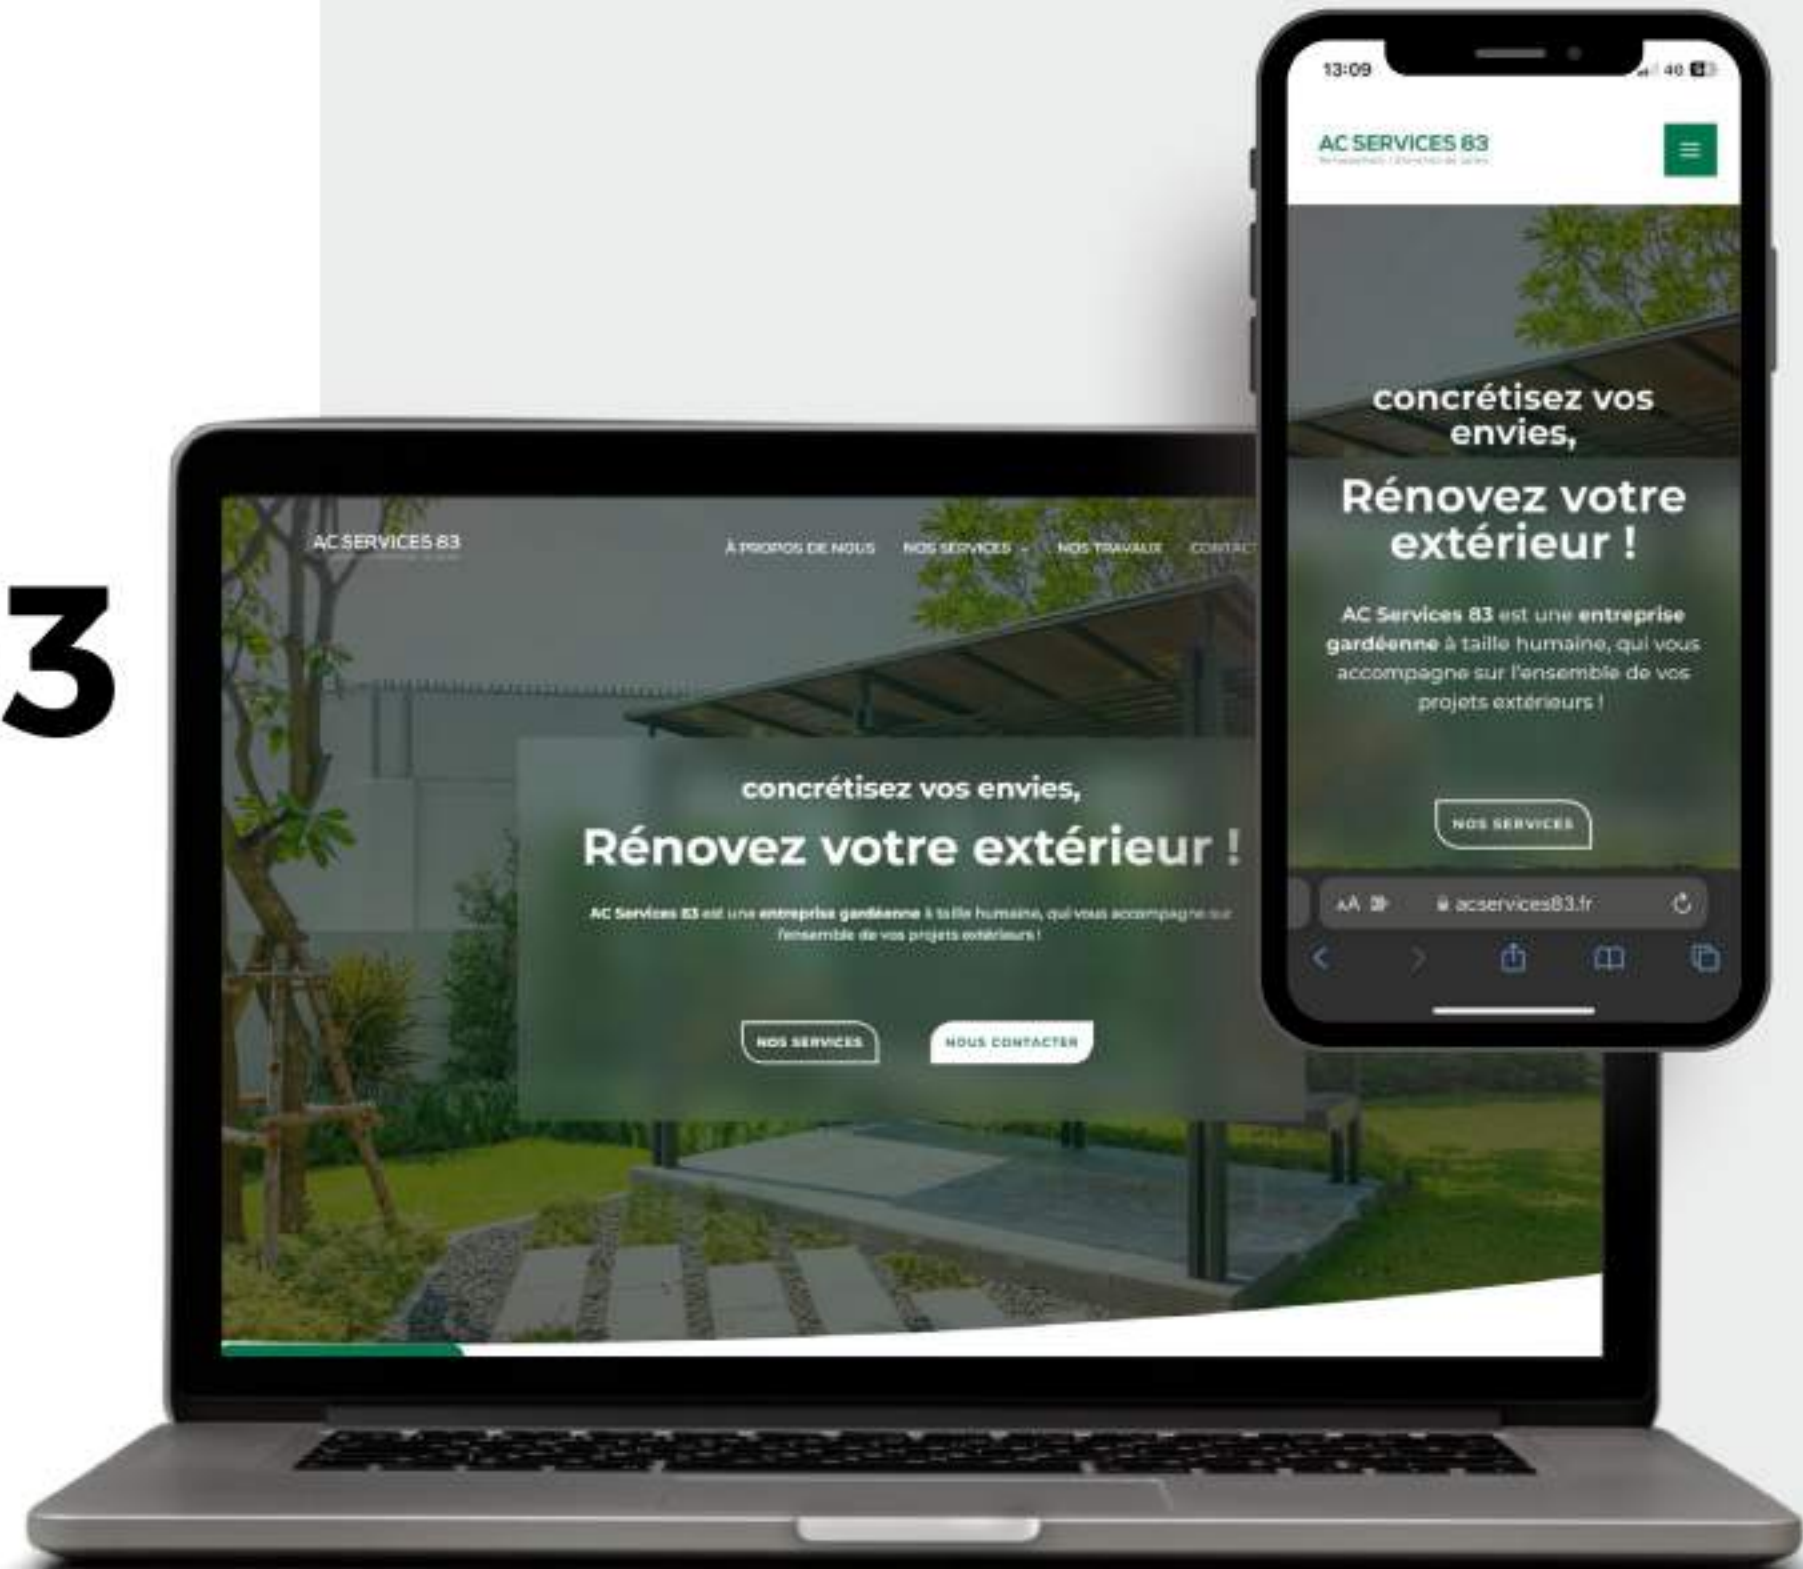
3

AC SERVICES 83

À PROPOS DE NOUS NOS SERVICES NOS TRAVAUX CONTACT

concrétisez vos envies,

Rénovez votre extérieur !

AC Services 83 est une entreprise gardéenne à taille humaine, qui vous accompagne sur l'ensemble de vos projets extérieurs !

NOS SERVICES NOUS CONTACTER

13:09 4G

AC SERVICES 83

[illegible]

concrétisez vos envies,

Rénovez votre extérieur !

AC Services 83 est une entreprise gardéenne à taille humaine, qui vous accompagne sur l'ensemble de vos projets extérieurs !

NOS SERVICES

AA acservices83.fr